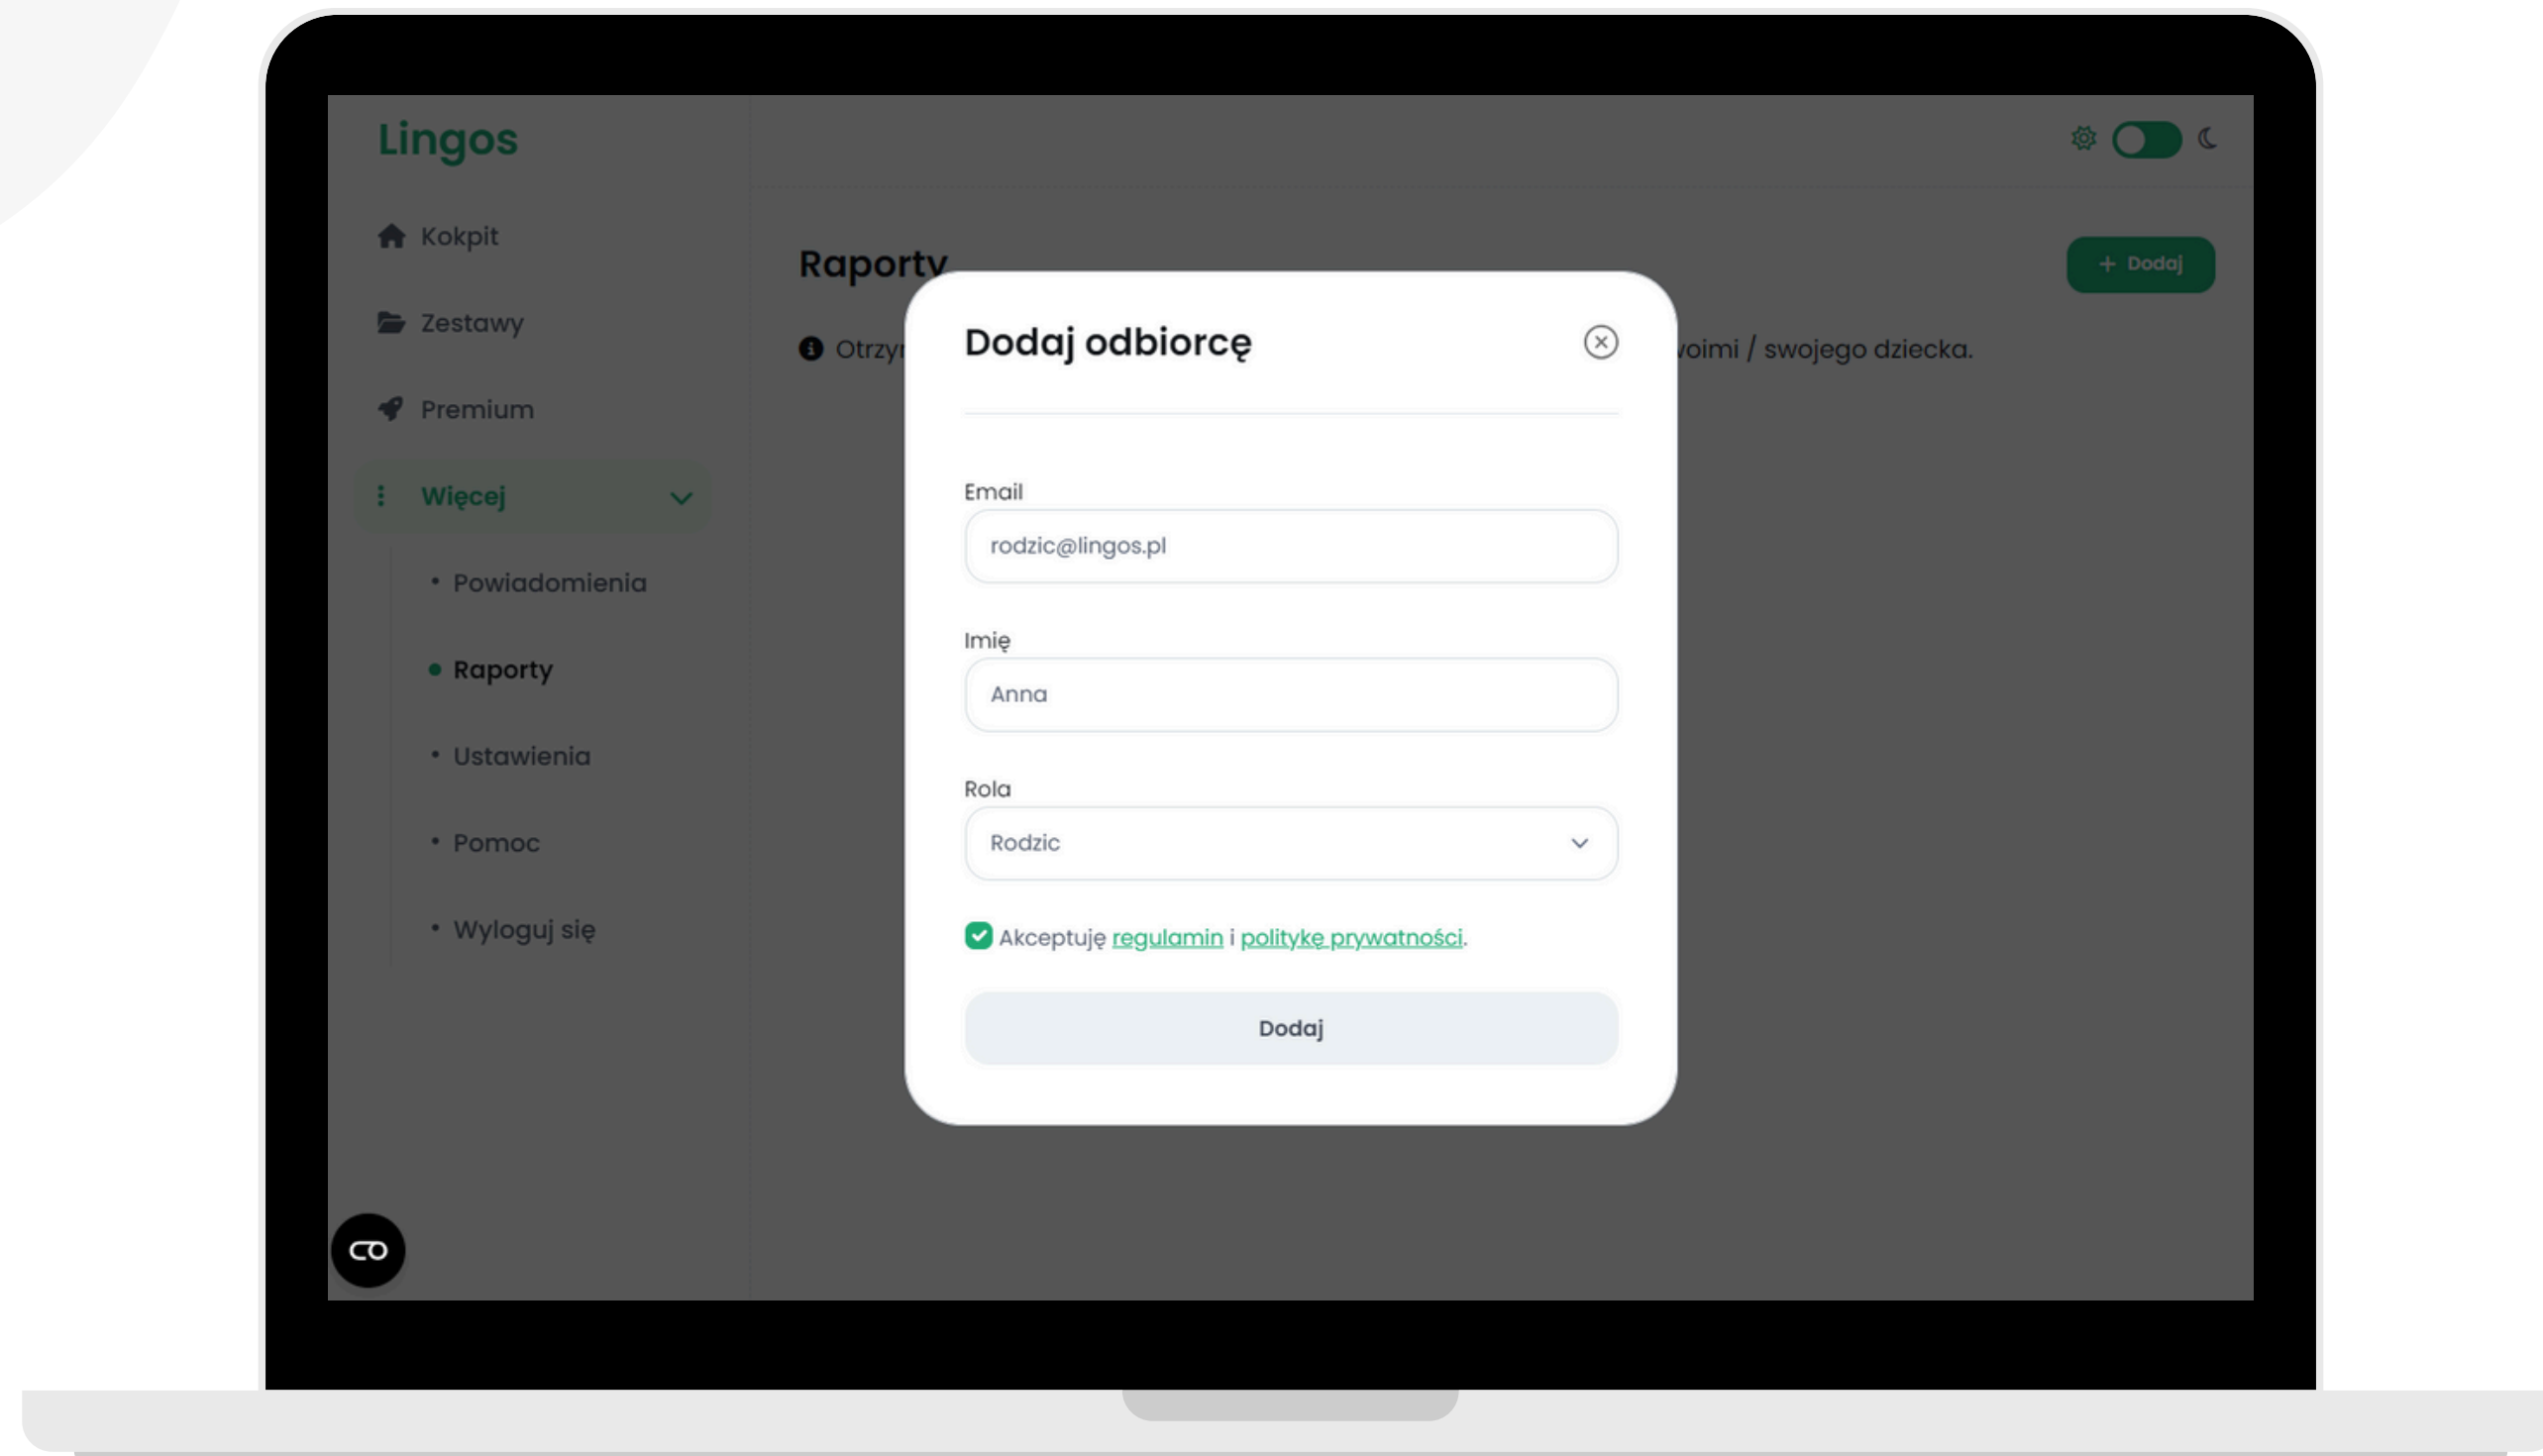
Lingos

Kokpit

Zestawy

Premium

Więcej

Powiadomienia

Raporty

Ustawienia

Pomoc

Wyloguj się

Raporty

+ Dodaj

Otrzy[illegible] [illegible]oimi / swojego dziecka.

Dodaj odbiorcę

Email

rodzic@lingos.pl

Imię

Anna

Rola

Rodzic

Akceptuję regulamin i politykę prywatności.

Dodaj